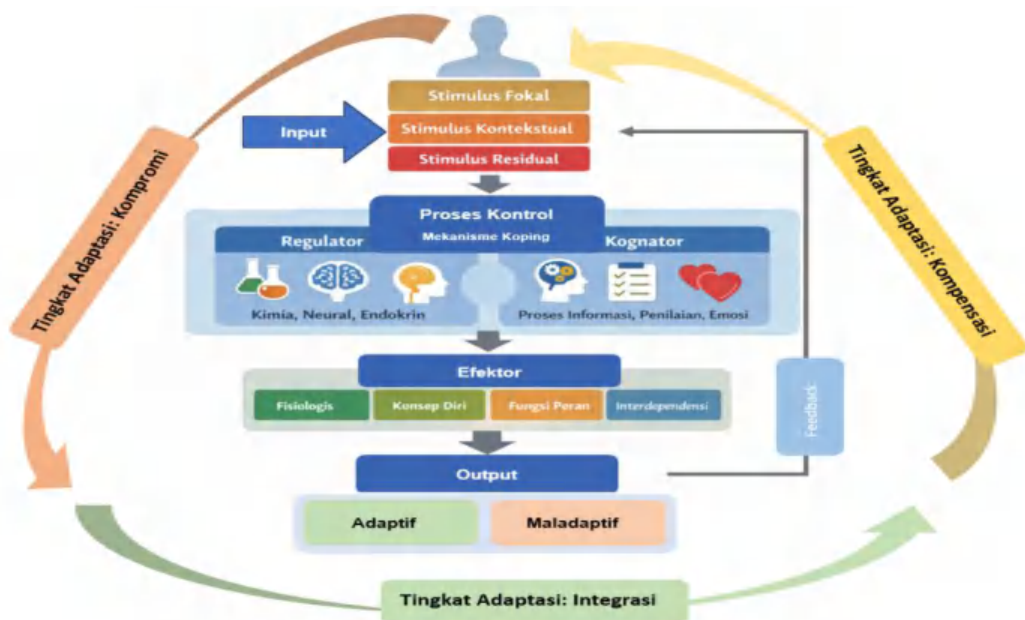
Tingkat Adaptasi: Kompromi

Input

Stimulus Fokal
Stimulus Kontekstual
Stimulus Residual

Tingkat Adaptasi: Kompensasi

Proses Kontrol
Mekanisme Koping
Regulator
Kognator
Kimia, Neural, Endokrin
Proses Informasi, Penilaian, Emosi

Efektor
Fisiologis
Konsep Diri
Fungsi Peran
Interdependensi

Feedback

Output
Adaptif
Maladaptif

Tingkat Adaptasi: Integrasi